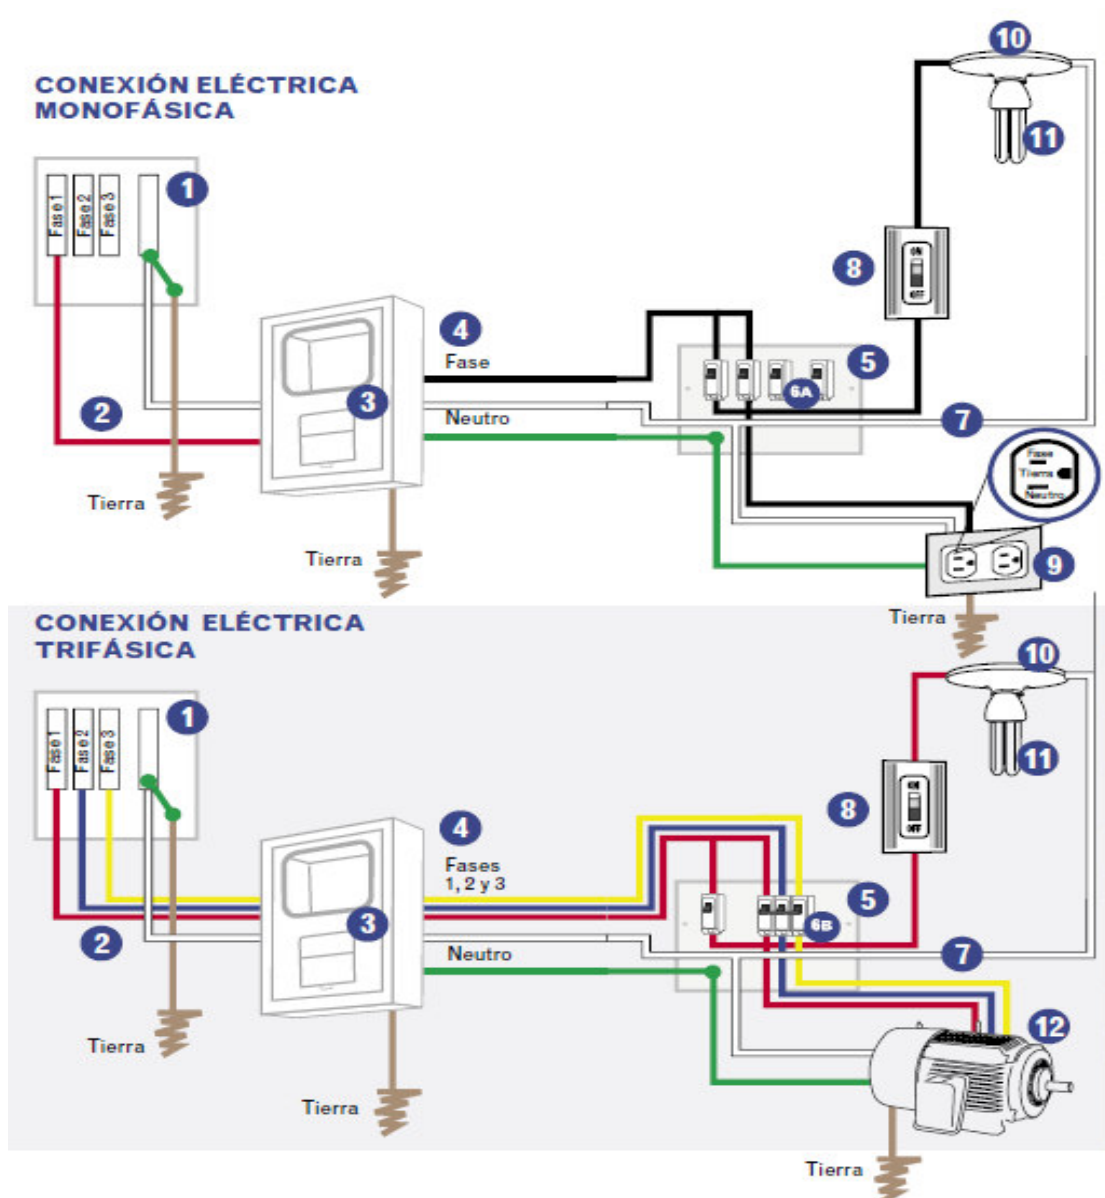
CONEXIÓN ELÉCTRICA MONOFÁSICA

Fase1
Fase2
Fase3
1
2
Tierra
3
Tierra
4
Fase
Neutro
5
6A
7
8
ON
OFF
10
11
Fase
Tierra
Neutro
9
Tierra

CONEXIÓN ELÉCTRICA TRIFÁSICA

Fase1
Fase2
Fase3
1
2
Tierra
3
Tierra
4
Fases 1, 2 y 3
Neutro
5
6B
7
8
ON
OFF
10
11
12
Tierra